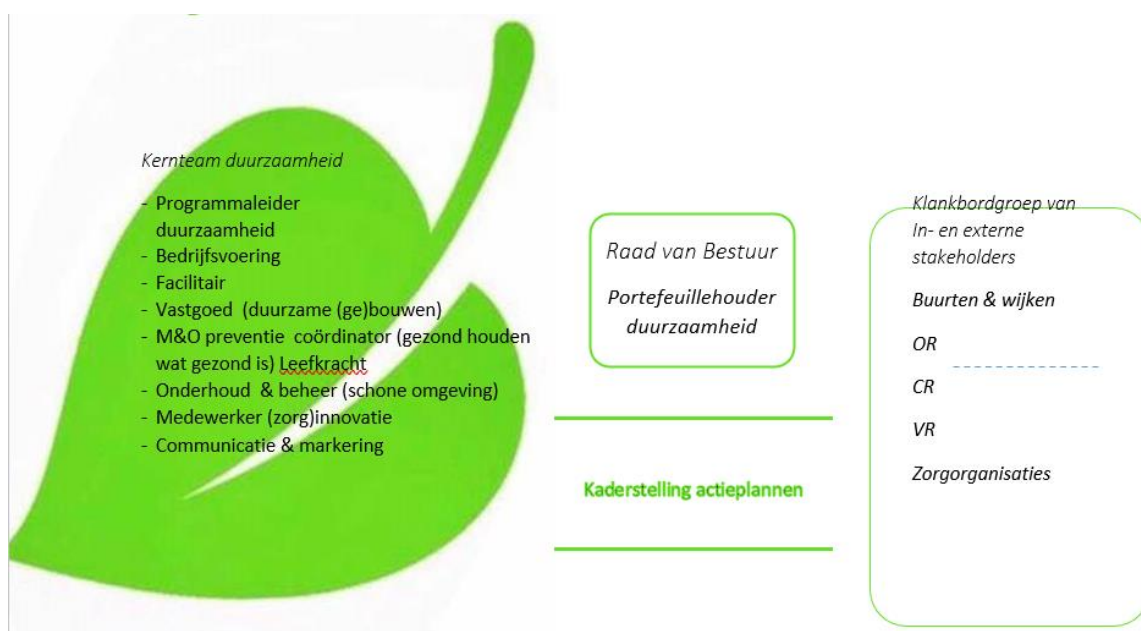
Kernteam duurzaamheid

- Programmaleider duurzaamheid
- Bedrijfsvoering
- Facilitair
- Vastgoed (duurzame (ge)bouwen)
- M&O preventie coördinator (gezond houden wat gezond is) Leefkracht
- Onderhoud & beheer (schone omgeving)
- Medewerker (zorg)innovatie
- Communicatie & markering

Raad van Bestuur

Portefeuillehouder duurzaamheid

Kaderstelling actieplannen

Klankbordgroep van In- en externe stakeholders

Buurten & wijken

OR

CR

VR

Zorgorganisaties